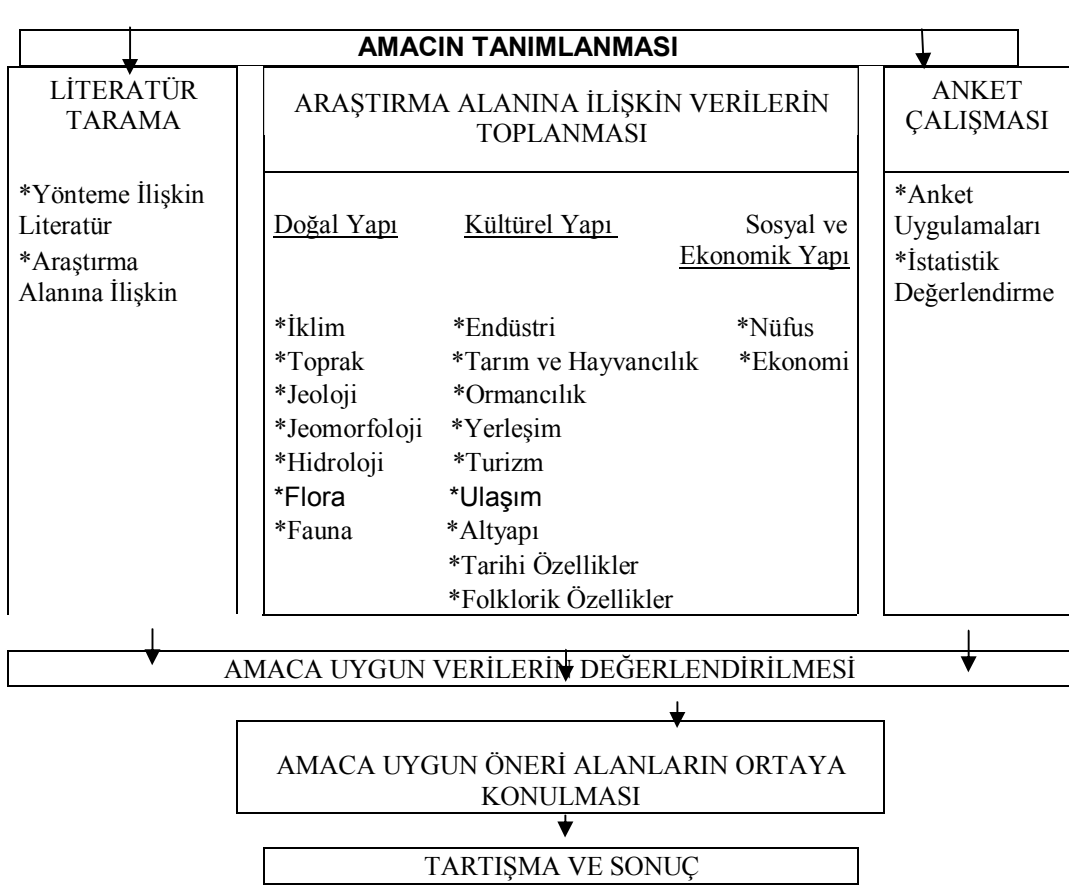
AMACIN TANIMLANMASI

LİTERATÜR TARAMA

*Yönteme İlişkin Literatür
*Araştırma Alanına İlişkin

ARAŞTIRMA ALANINA İLİŞKİN VERİLERİN TOPLANMASI

Doğal Yapı
*İklim
*Toprak
*Jeoloji
*Jeomorfoloji
*Hidroloji
*Flora
*Fauna

Kültürel Yapı
*Endüstri
*Tarım ve Hayvancılık
*Ormancılık
*Yerleşim
*Turizm
*Ulaşım
*Altyapı
*Tarihi Özellikler
*Folklorik Özellikler

Sosyal ve Ekonomik Yapı
*Nüfus
*Ekonomi

ANKET ÇALIŞMASI

*Anket Uygulamaları
*İstatistik Değerlendirme

AMACA UYGUN VERİLERİN DEĞERLENDİRİLMESİ

AMACA UYGUN ÖNERİ ALANLARIN ORTAYA KONULMASI

TARTIŞMA VE SONUÇ